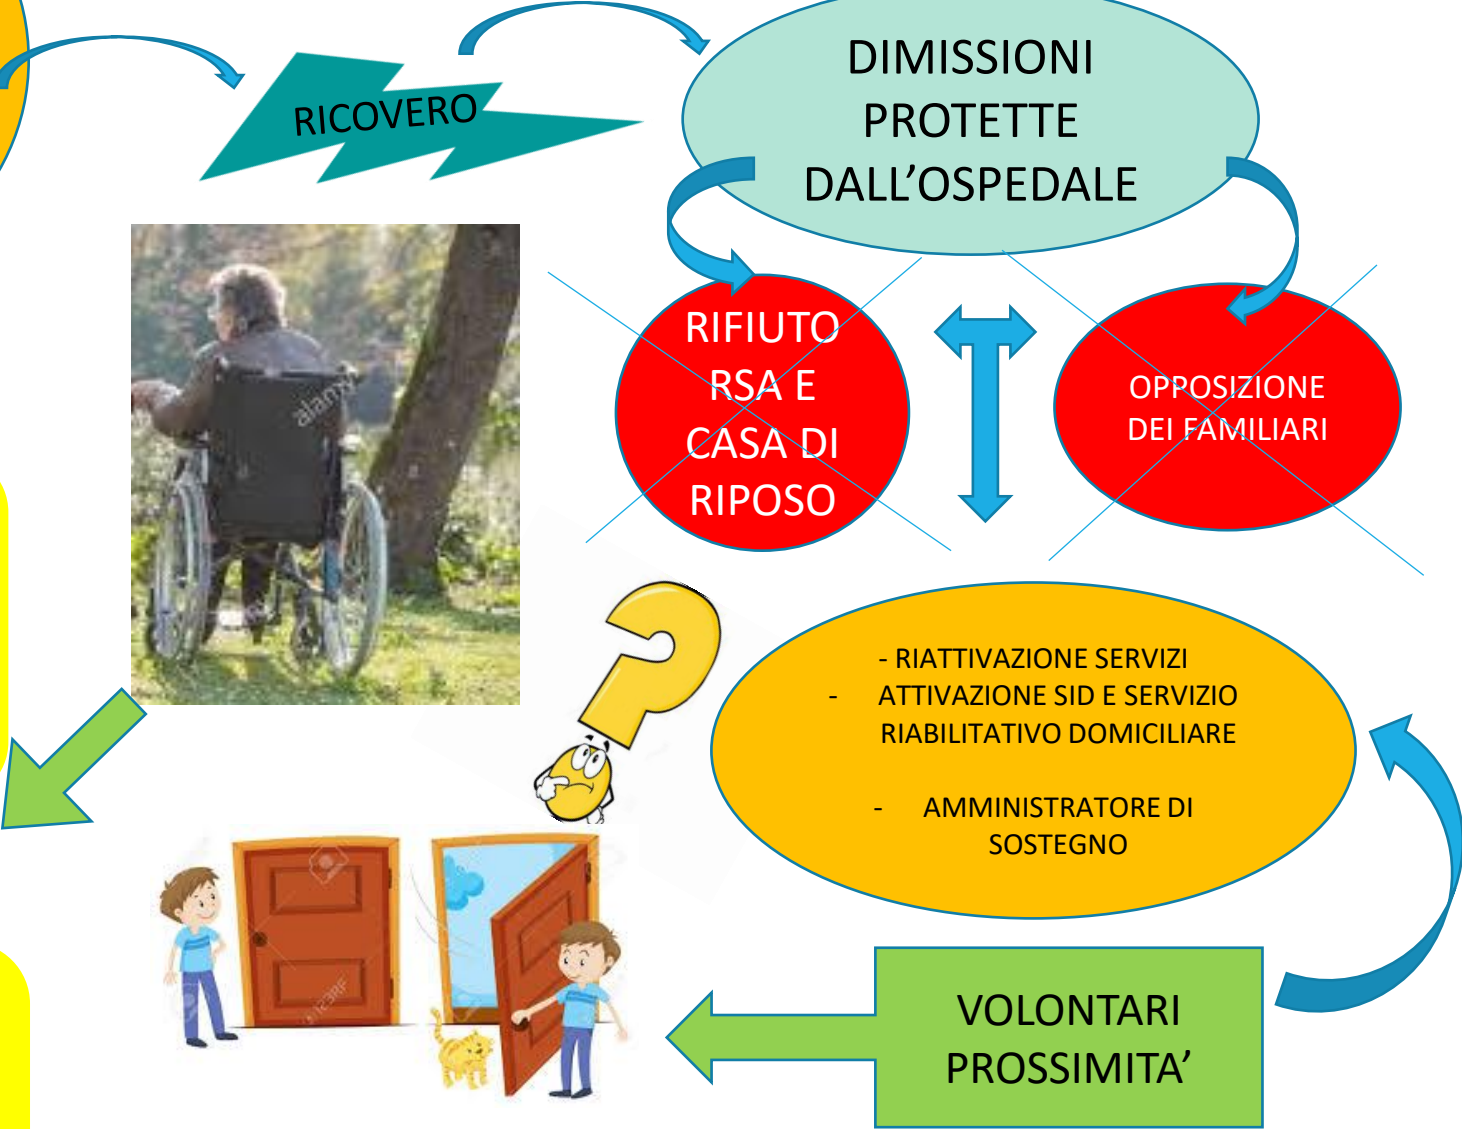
RICOVERO

DIMISSIONI PROTETTE DALL’OSPEDALE

RIFIUTO RSA E CASA DI RIPOSO

OPPOSIZIONE DEI FAMILIARI

alamy

- RIATTIVAZIONE SERVIZI
- ATTIVAZIONE SID E SERVIZIO RIABILITATIVO DOMICILIARE

- AMMINISTRATORE DI SOSTEGNO

VOLONTARI PROSSIMITA’